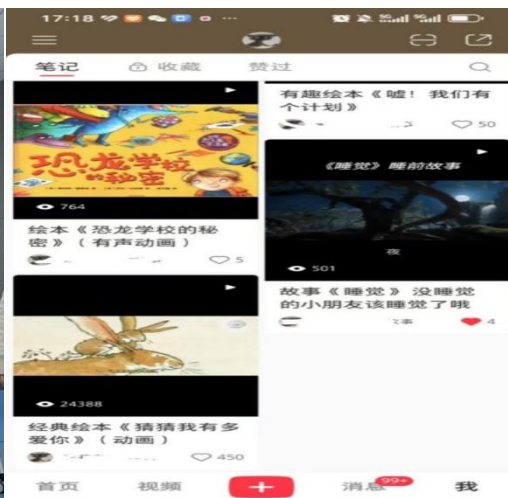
17:18

笔记 收藏 赞过

有趣绘本《嘘！我们有个计划》

50

恐龙学校的秘密

764

绘本《恐龙学校的秘密》（有声动画）

5

《睡觉》睡前故事

夜

501

故事《睡觉》没睡觉的小朋友该睡觉了哦

4

24388

经典绘本《猜猜我有多爱你》（动画）

450

首页 视频 + 消息 99+ 我